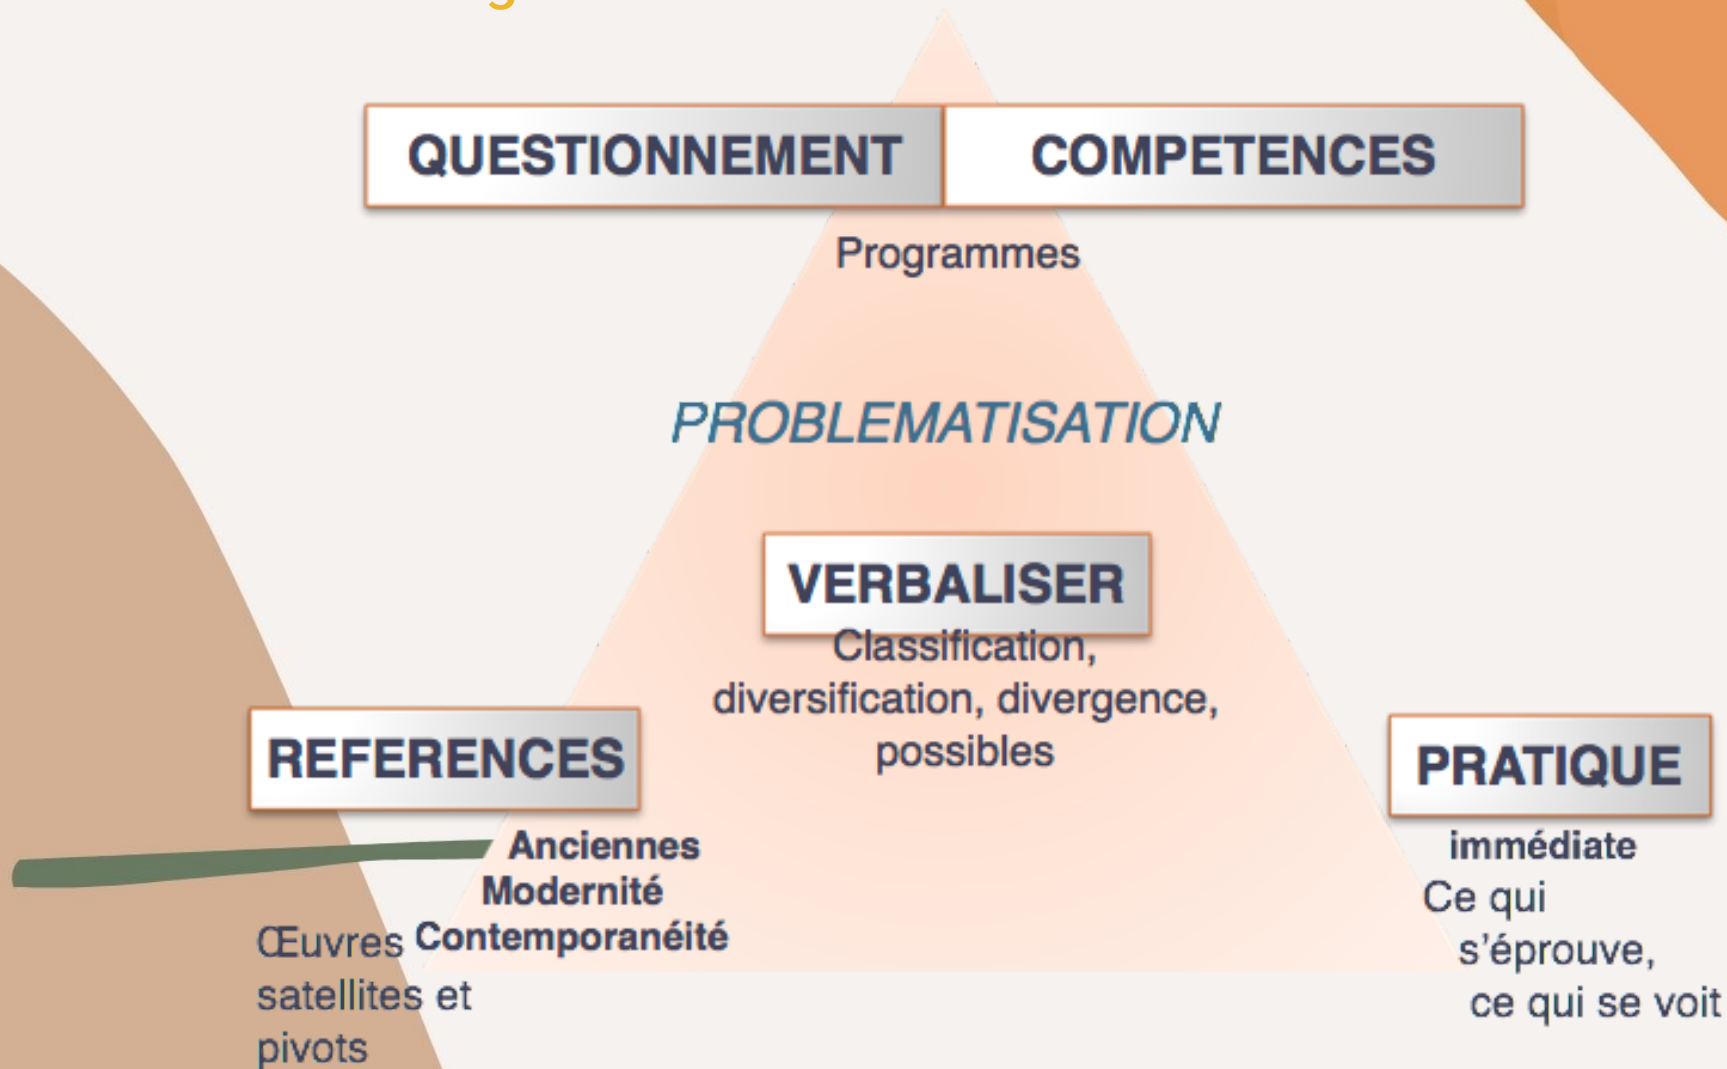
QUESTIONNEMENT COMPETENCES

Programmes

PROBLEMATISATION

VERBALISER

Classification, diversification, divergence, possibles

REFERENCES

Anciennes
Modernité
Contemporanéité

Œuvres satellites et pivots

PRATIQUE

immédiate

Ce qui s'éprouve, ce qui se voit